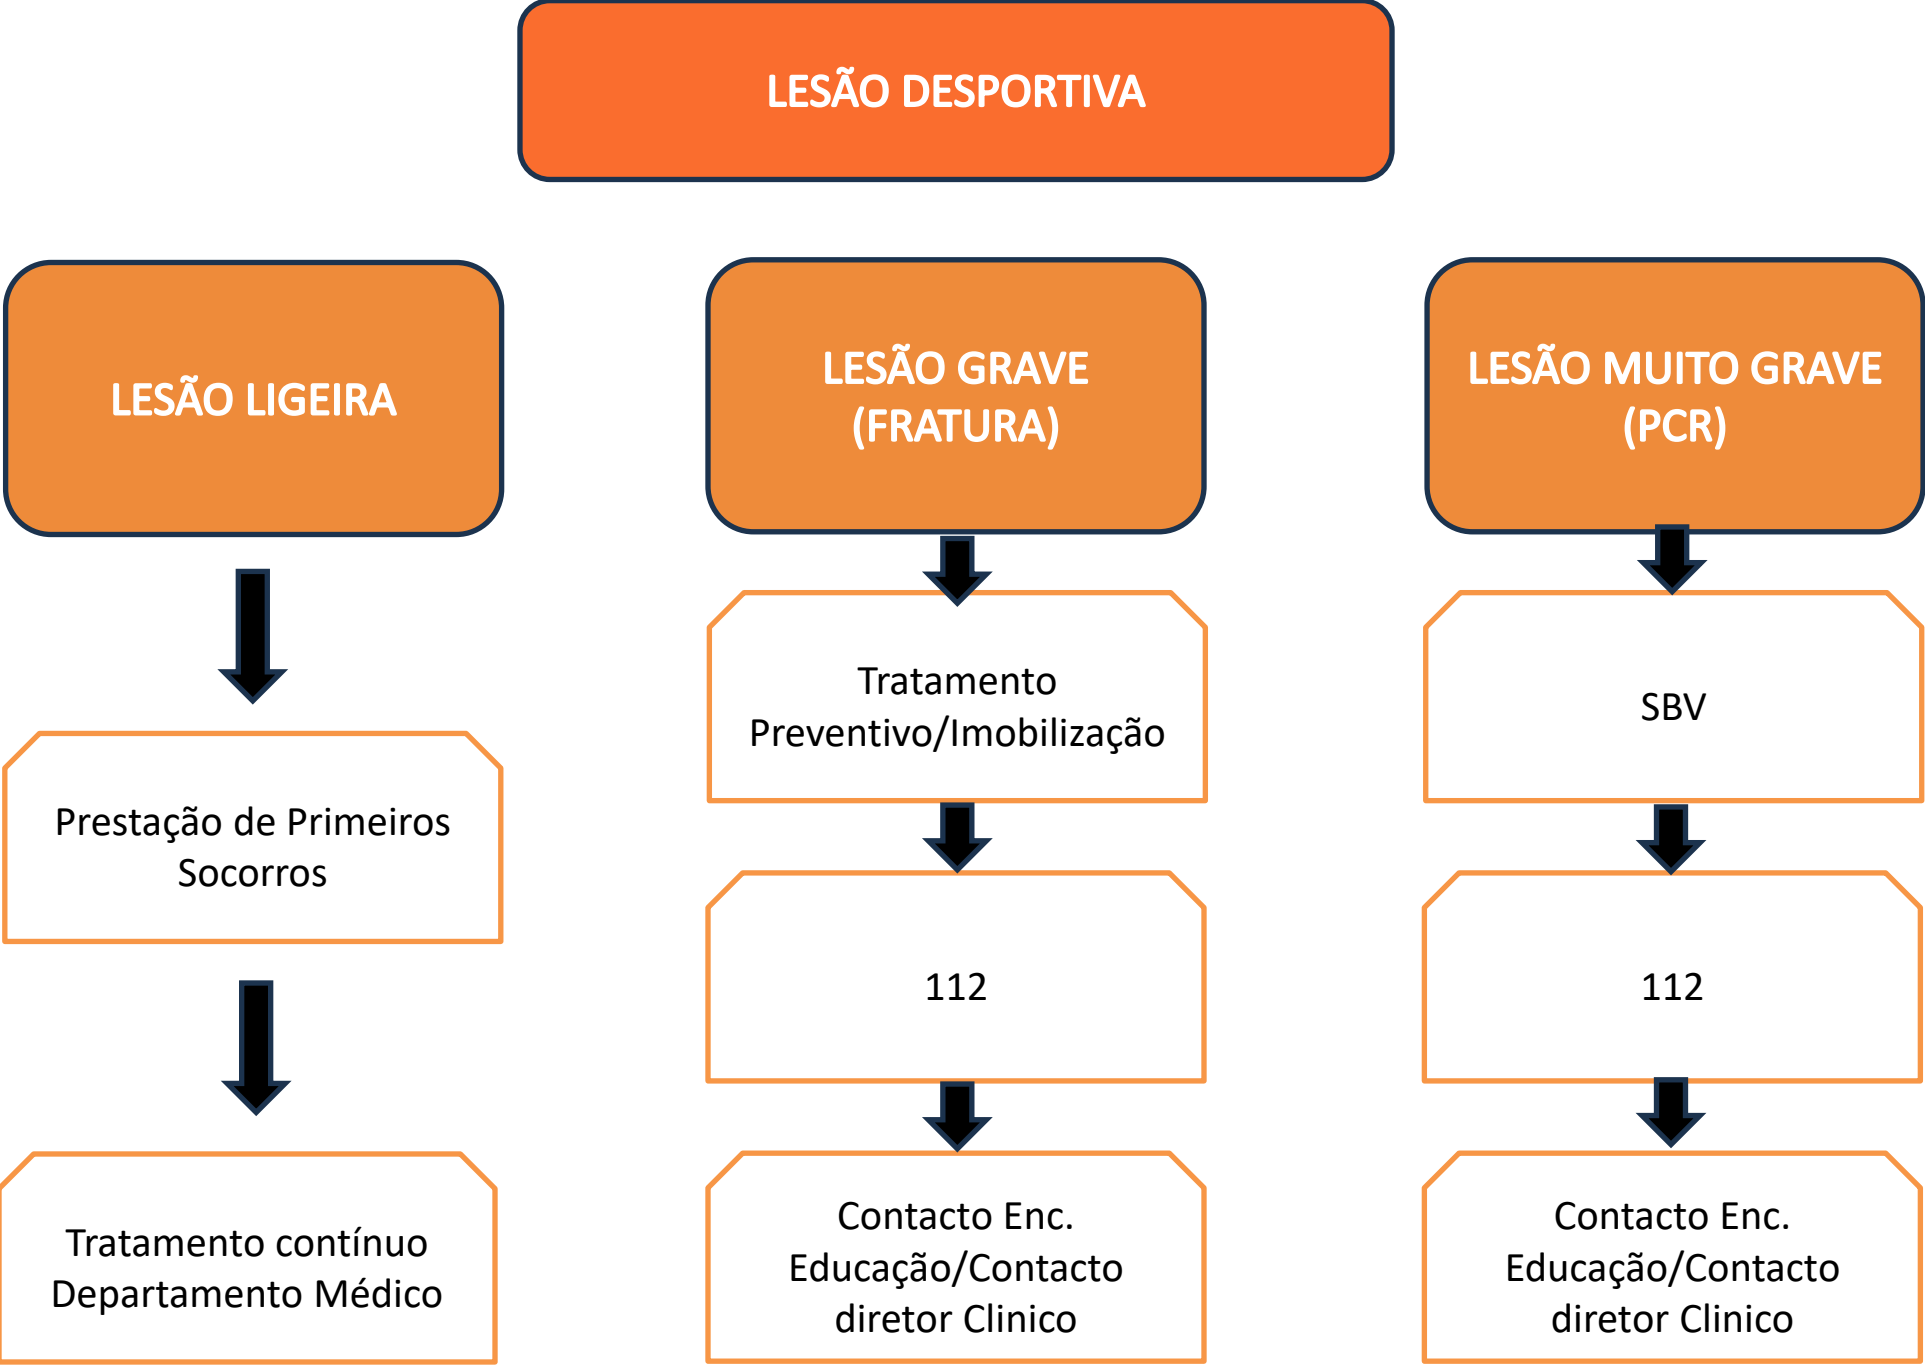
LESÃO DESPORTIVA

LESÃO LIGEIRA

Prestação de Primeiros Socorros

Tratamento contínuo Departamento Médico

LESÃO GRAVE (FRATURA)

Tratamento Preventivo/Imobilização

112

Contacto Enc. Educação/Contacto diretor Clinico

LESÃO MUITO GRAVE (PCR)

SBV

112

Contacto Enc. Educação/Contacto diretor Clinico